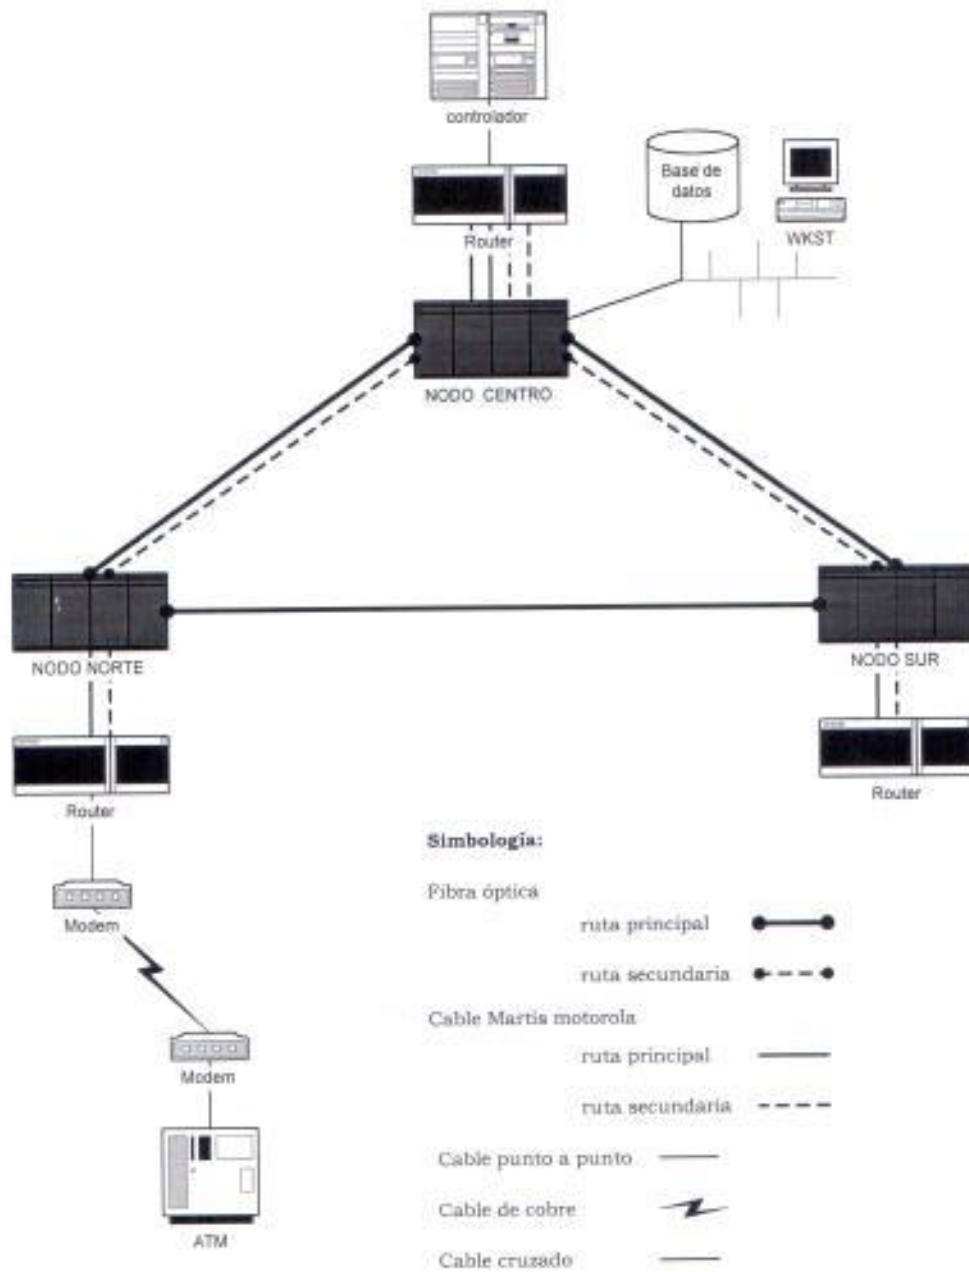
controlador

Base de datos

WKST

Router

NODO CENTRO

NODO NORTE

NODO SUR

Router

Router

Modem

Modem

ATM

Simbología:

Fibra óptica

ruta principal

ruta secundaria

Cable Martis motorola

ruta principal

ruta secundaria

Cable punto a punto

Cable de cobre

Cable cruzado